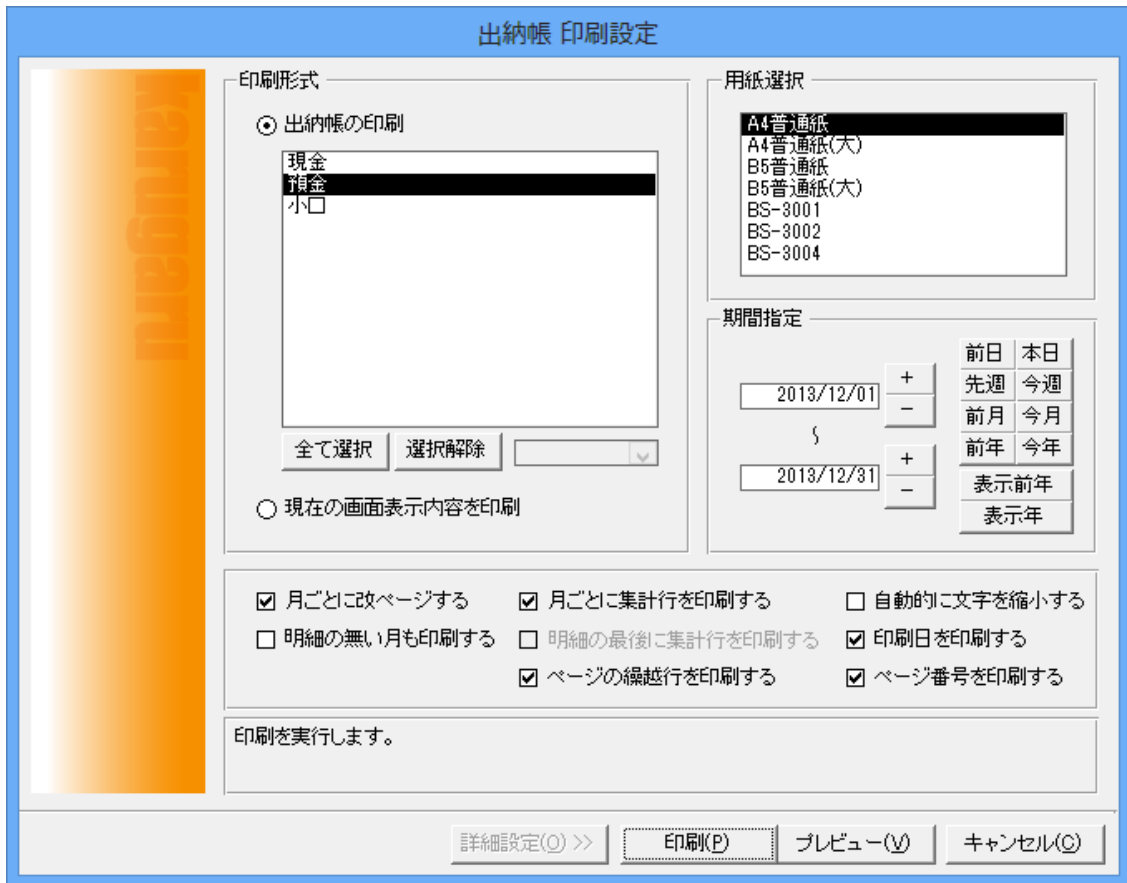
出納帳 印刷設定

karugaru

印刷形式

出納帳の印刷

現金
預金
小口

全て選択 選択解除

現在の画面表示内容を印刷

用紙選択

A4普通紙
A4普通紙(大)
B5普通紙
B5普通紙(大)
BS-3001
BS-3002
BS-3004

期間指定

2013/12/01 + −
～
2013/12/31 + −

前日 本日
先週 今週
前月 今月
前年 今年
表示前年
表示年

月ごとに改ページする
明細の無い月も印刷する
月ごとに集計行を印刷する
明細の最後に集計行を印刷する
ページの繰越行を印刷する
自動的に文字を縮小する
印刷日を印刷する
ページ番号を印刷する

印刷を実行します。

詳細設定(O) >> 印刷(P) プレビュー(V) キャンセル(C)